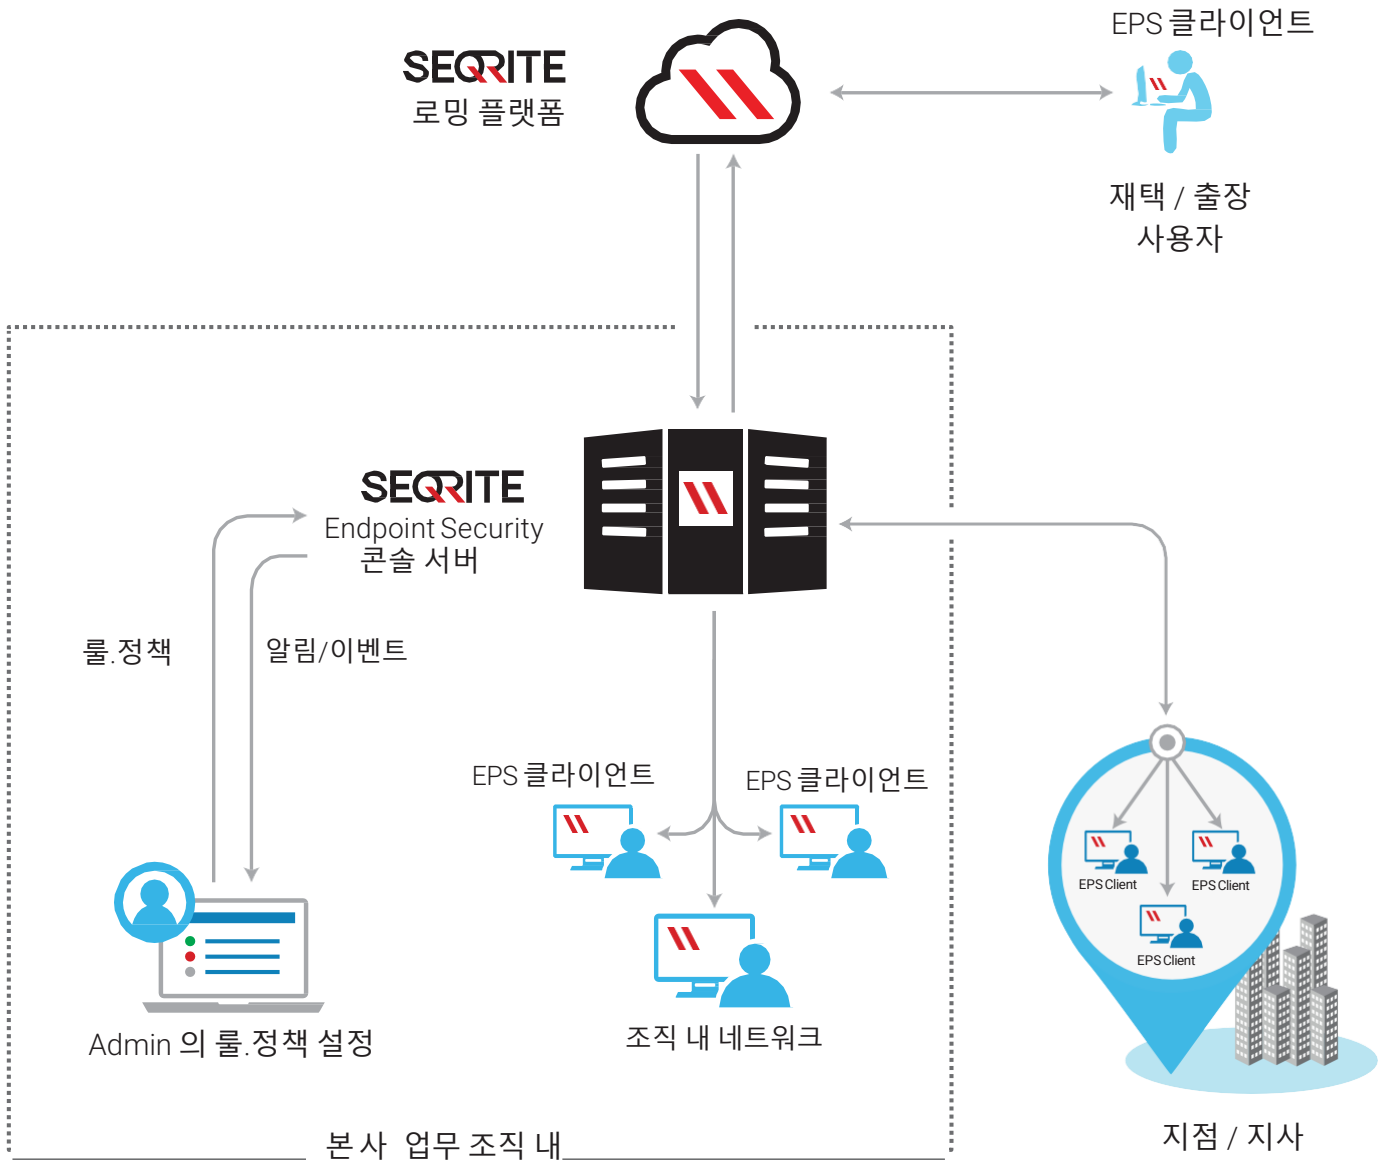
SEQRITE
로밍 플랫폼

EPS 클라이언트

재택 / 출장
사용자

SEQRITE
Endpoint Security
콘솔 서버

룰.정책

알림/이벤트

EPS 클라이언트

EPS 클라이언트

EPS Client

EPS Client

EPS Client

Admin 의 룰.정책 설정

조직 내 네트워크

본사 업무 조직 내

지점 / 지사